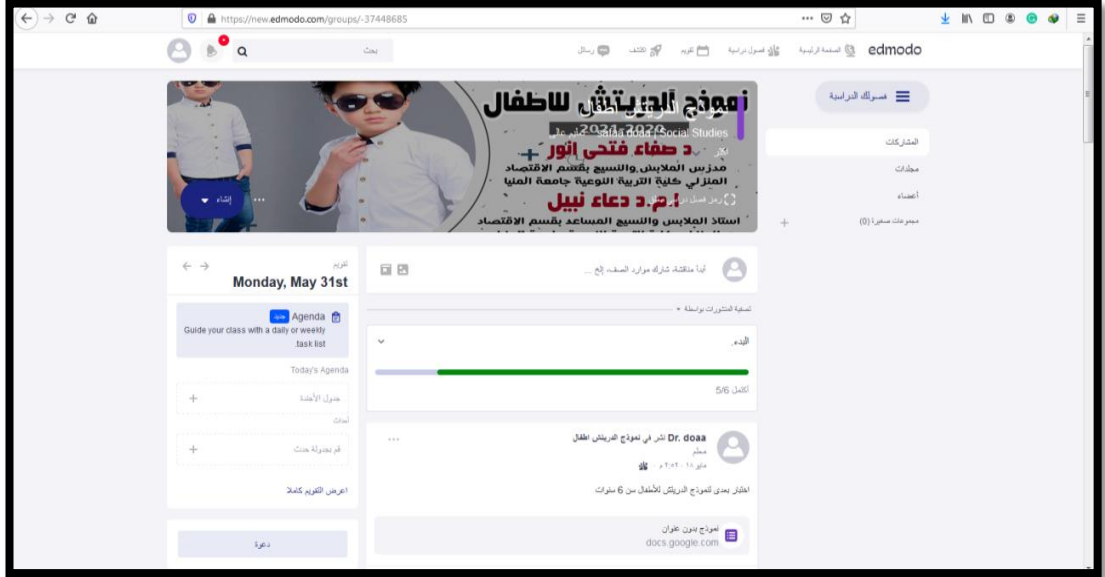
https://new.edmodo.com/groups/-37448685

edmodo الصفحة الرئيسية فصول دراسية تقويم اكتشف رسائل

بحث

فصولك الدراسية

المشاركات
مجلدات
أعضاء
مجموعات صغيرة (0)

نموذج الدريتش للاطفال
2021-2020
Safaa doaa | Social Studies
د صفاء فتحى انور
مدرس الملابس والنسيج بقسم الاقتصاد المنزلي كلية التربية النوعية جامعة المنيا
أ.م.د دعاء نبيل
استاذ الملابس والنسيج المساعد بقسم الاقتصاد
رمز فصل
إنشاء

ابدأ مناقشة، شارك موارد الصف، إلخ ...

تصفية المنشورات بواسطة

البدء
أكتمل 5/6

Dr. doaa نشر في نموذج الدريتش اطفال
معلم
مايو ١٨ ، ٢:٠٢ م
اختبار بعدى لنموذج الدريتش للأطفال سن 6 سنوات

نموذج بدون عنوان
docs.google.com

تقويم
Monday, May 31st

Agenda جديد
Guide your class with a daily or weekly task list.

Today's Agenda
جدول الأعمال
أحداث
قم بجدولة حدث
اعرض التقويم كاملا

دعوة